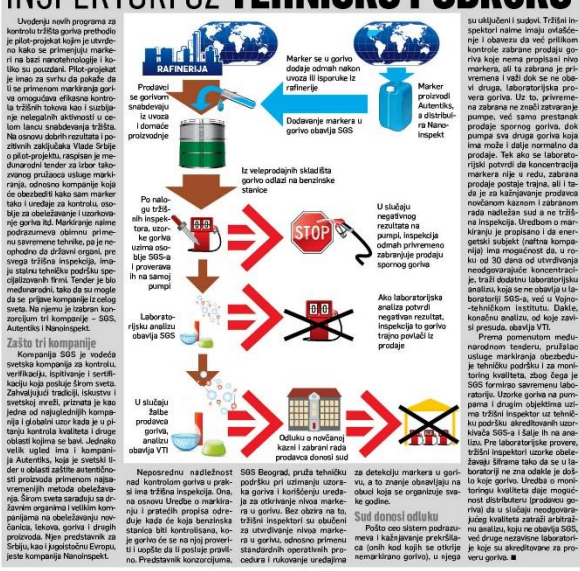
INSPEKTORI UZ TEHNIČKU PODRŠKU

Uvođenju novih programa za kontrolu tržišta goriva prethodio je pilot-projekat kojim je utvrđeno kako se primenjuju markeri na bazi nanotehnologije i koliko su pouzdani. Pilot-projekat je imao za svrhu da pokaže da li se primenom markiranja goriva omogućava efikasna kontrola tržišnih tokova kao i suzbijanje nelegalnih aktivnosti u celom lancu snabdevanja tržišta. Na osnovu dobrih rezultata i pozitivnih zaključaka Vlade Srbije o pilot-projektu, raspisan je međunarodni tender za izbor takozvanog pružaoca usluge markiranja, odnosno kompanije koja će obezbediti kako sam marker tako i uređaje za kontrolu, osobije za obeležavanje i uzorkovanje goriva itd. Markiranje naime podrazumeva obimnu primenu savremene tehnike, pa je neophodno da državni organi, pre svega tržišna inspekcija, imaju stalnu tehničku podršku specijalizovanih firmi. Tender je bio međunarodni, tako da su mogle da se prijave kompanije iz celog sveta. Na njemu je izabran konzorcijum tri kompanije – SGS, Autentiks i Nanoinspekt.

Zašto tri kompanije

Kompanija SGS je vodeća svetska kompanija za kontrolu, verifikaciju, ispitivanje i sertifikaciju koja posluje širom sveta. Zahvaljujući tradiciji, iskustvu i svetskoj mreži, priznata je kao jedna od najuglednijih kompanija i globalni uzor kada je u pitanju kontrola kvaliteta u drugim oblasti kojima se bavi. Jednako veliki ugled ima i kompanija Autentiks, koja je svetski lider u oblasti zaštite autentičnosti proizvoda primenom najsavremenijih metoda obeležavanja. Širom sveta saradiju sa državnim organima i velikim kompanijama na obeležavanju novčanica, lekova, goriva i drugih proizvoda. Njen predstavnik za Srbiju, kao i jugoistočnu Evropu, jeste kompanija Nanoinspekt.

RAFINERIJA

Prodavci se goriva snabdevaju iz uvoza i domaće proizvodnje

Marker se u gorivo dodaje odmah nakon uvoza ili isporuke iz rafinerije

Dodavanje markera u gorivo obavlja SGS

Marker proizvodi Autentiks, a distribuira Nanoinspekt

Iz veleprodajnih skladišta gorivo odlazi na benzinske stanice

Po nalogu tržišnih inspektora, uzorke goriva uzima osoblje SGS-a i proverava ih na samoj pumpi

U slučaju negativnog rezultata na pumpi, inspekcija odmah privremeno zabranjuje prodaju spornog goriva

STOP

Laboratorijsku analizu obavlja SGS

Ako laboratorijska analiza potvrdi negativan rezultat, inspekcija to gorivo trajno povlači iz prodaje

U slučaju žalbe prodavca goriva, analizu obavlja VTI

Odluku o novčanoj kazni i zabrani rada prodavca donosi sud

Neposrednu nadležnost nad kontrolom goriva u praksi ima tržišna inspekcija. Ona, na osnovu Uredbe o markiranju i pratećih propisa određuje kada će koja benzinska stanica biti kontrolisana, koje gorivo će se na njoj proveriti i uopšte da li posluje pravilno. Predstavnik konzorcijuma, SGS Beograd, pruža tehničku podršku pri uzimanju uzoraka goriva i korišćenju uređaja za otkrivanje nivoa markera u gorivu. Bez obzira na to, tržišni inspektori su obučeni za utvrđivanje nivoa markera u gorivu, odnosno primenu standardnih operativnih procedura i rukovanje uređajima za detekciju markera u gorivu, a to znanje obavljaju na obuci koja se organizuje svake godine.

Sud donosi odluku

Pošto ceo sistem podrazumeva i kažnjavanje prekršilaca (onih kod kojih se otkrije nemarkirano gorivo), u njega su uključeni i sudovi. Tržišni inspektori naime imaju ovlašćenje i obavezu da prilikom kontrole zabrane prodaju goriva koje nema propisani nivo markera, ali ta zabrana je privremena i važi dok se ne obavi druga, laboratorijska provera goriva. Uz to, privremena zabrana ne znači zatvaranje pumpe, već samo prestanak prodaje spornog goriva, dok pumpa sva druga goriva koja ima može i dalje normalno da prodaje. Tek ako se laboratorijski potvrdi da koncentracija markera nije u redu, zabrana prodaje postaje trajna, ali i tada je za kažnjavanje prodavca novčanom kaznom i zabranom rada nadležan sud a ne tržišna inspekcija. Uredbom o markiranju je propisano i da energetski subjekt (naftna kompanija) ima mogućnost da, u roku od 30 dana od utvrđivanja neodgovarajuće koncentracije, traži dodatnu laboratorijsku analizu, koja se ne obavlja u laboratoriji SGS-a, već u Vojno-tehničkom institutu. Dakle, kontrolnu analizu, od koje zavisi presuda, obavlja VTI.

Prema pomenutom međunarodnom tenderu, pružalac usluge markiranja obezbeđuje tehničku podršku i za monitoring kvaliteta, zbog čega je SGS formirao savremenu laboratoriju. Uzorke goriva na pumpama i drugim objektima uzima tržišni inspektor uz tehničku podršku akreditovanih uzorkivača SGS-a i šalje ih na analizu. Pre laboratorijske provere, tržišni inspektori uzorke obeležavaju šifrom tako da se u laboratoriji ne zna odakle je došlo koje gorivo. Uredba o monitoringu kvaliteta daje mogućnost distributeru (prodavcu goriva) da u slučaju neodgovarajuće kvaliteta zatraži arbitražnu analizu, koju ne obavlja SGS, već druge nezavisne laboratorije koje su akreditovane za proveru goriva. ■